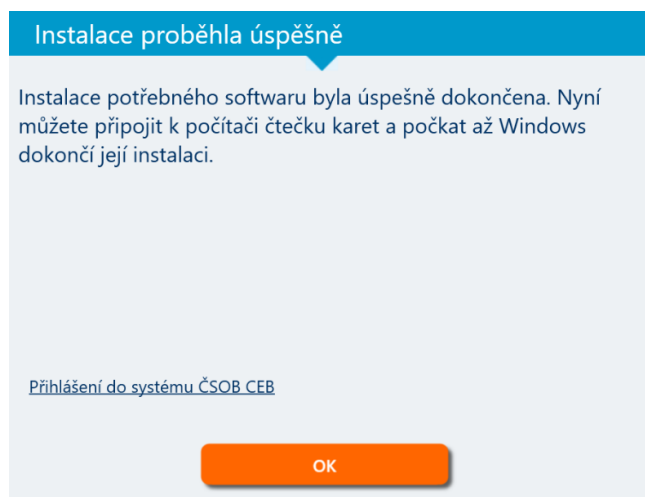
Instalace proběhla úspěšně

Instalace potřebného softwaru byla úspěšně dokončena. Nyní můžete připojit k počítači čtečku karet a počkat až Windows dokončí její instalaci.

Přihlášení do systému ČSOB CEB

OK